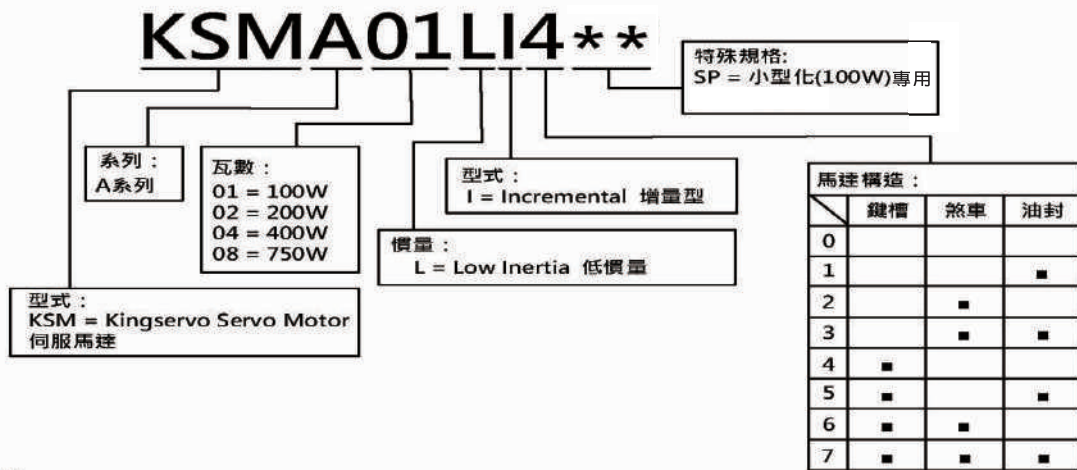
KSMA01LI4**

特殊規格:
SP = 小型化(100W)專用

系列:
A系列

瓦數:
01 = 100W
02 = 200W
04 = 400W
08 = 750W

型式:
I = Incremental 增量型

慣量:
L = Low Inertia 低慣量

型式:
KSM = Kingservo Servo Motor
伺服馬達

馬達構造:

| | 鍵槽 | 煞車 | 油封 |
|---|---|---|---|
| 0 | | | |
| 1 | | | ■ |
| 2 | | ■ | |
| 3 | | ■ | ■ |
| 4 | ■ | | |
| 5 | ■ | | ■ |
| 6 | ■ | ■ | |
| 7 | ■ | ■ | ■ |